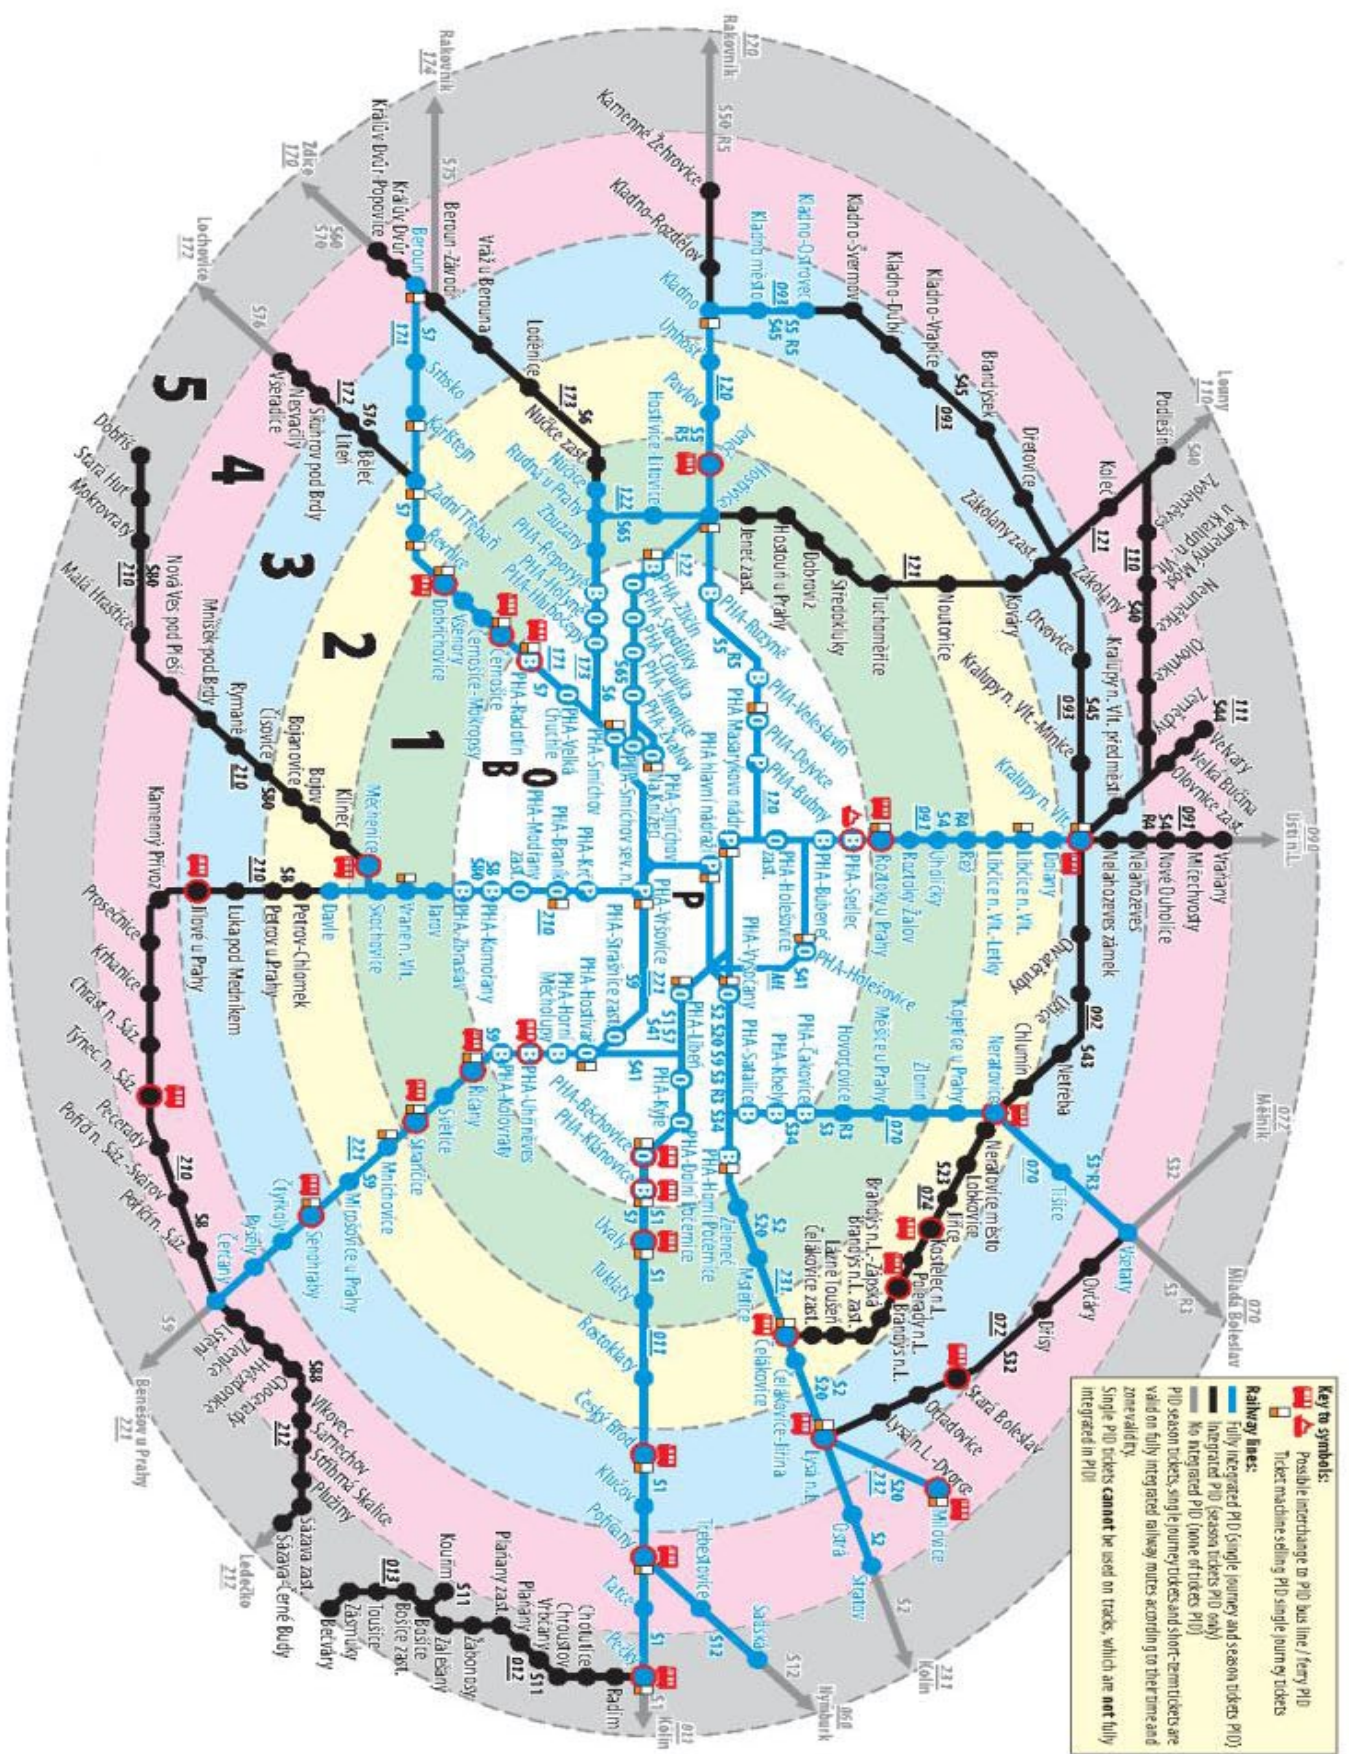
Key to symbols:
Possible interchange to PID bus line / ferry PID
Ticket machine selling PID single journey tickets
Railway lines:
Fully integrated PID (single journey and season tickets PID)
Integrated PID (season tickets PID only)
No integrated PID (none of tickets PID)
PID season tickets, single journey tickets and short-term tickets are valid on fully integrated railway routes according to their time and zone validity.
Single PID tickets cannot be used on tracks, which are not fully integrated in PID.

5
4
3
2
1
0
B
P

Rakovník 120
Rakovník 174
Žatec 170
Lochovice 172
Louny 110
Ústí n.L. 090
Mělník 072
Mladá Boleslav 070
Kolín 231
Nymburk 060
Kolín 011
Ledečko 212
Benešov u Prahy 221

Kamenné Žehrovice
Kladno-Rozdělov
Kladno-Ostrovec
Kladno město
Kladno
Kladno-Švermov
Kladno-Dubí
Kladno-Vrapice
Brandýsek
Dřetovice
Podlešín
Kralův Dvůr-Popovice
Králův Dvůr
Beroun
Beroun-Závodí
Vráž u Berouna
Loděnice
Nučice zast.
Unhošť
Pavlov
Jeneč
Hostivice
Hostivice-Litovice
Sitsko
Karlštejn
Zadní Třebaň
Řevnice
Dobřichovice
Všenory
Černošice-Mokropsy
Černošice
PHA-Radotín
PHA-Velká Chuchle
PHA-Smíchov
PHA-Smíchov sev. n.
PHA-Smíchov Na Knížecí
Nučice
Rudná u Prahy
Zbuzany
PHA-Řeporyje
PHA-Holyně
PHA-Hlubočepy
PHA-Zličín
PHA-Stodůlky
PHA-Cibulka
PHA-Jinonice
PHA-Žvahov
PHA-Ruzyně
PHA-Veleslavín
PHA-Dejvice
PHA-Bubny
PHA hlavní nádraží
PHA Masarykovo nádr.
Jeneč zast.
Hostouň u Prahy
Dobrovíz
Středokluky
Tuchoměřice
Noutonice
Kralupy n. Vlt.-Minice
Kralupy n. Vlt.
Kralupy n. Vlt. předměstí
Kolec
Zákolany zast.
Zákolany
Otvovice
Kováry
Zvoleněves
Kamenný Most u Kralup n. Vlt.
Neuměřice
Olovnice
Zeměchy
Vekary
Velká Bučina
Olovnice zast.
Vraňany
Mlčechvosty
Nové Ouholice
Nelahozeves
Nelahozeves zámek
Dolany
Libčice n. Vlt.
Libčice n. Vlt. - Letky
Řež
Úholičky
Roztoky-Žalov
Roztoky u Prahy
PHA-Sedlec
PHA-Podbaba
PHA-Holešovice zast.
PHA-Bubeneč
PHA-Holešovice
PHA-Vysočany
PHA-Libeň
PHA-Kyje
PHA-Čakovice
PHA-Kbely
PHA-Satalice
Máslovice
Zlonín
Kojetice u Prahy
Měšice u Prahy
Hovorčovice
Neratovice
Chlumín
Úžice
Kralupy n. Vlt.
Nelahozeves
Netřeba
Tišice
Všetaty
Ovčáry
Byšice
Stará Boleslav
Otradovice
Lysá n. L.-Dvorce
Neratovice město
Lobkovice
Jiřice
Kostelec n. L.
Brandýs n. L. zast.
Brandýs n. L.-Zápská
Lázně Toušeň
Čelákovice zast.
Čelákovice
Čelákovice-Jiřina
Lysá n. L.
Milovice
Stratov
Ostrá
Sadská
Tatce
Pečky
Tetětovice
Poříčany
Klučov
Český Brod
Rostoklaty
Tuklaty
Úvaly
PHA-Horní Počernice
PHA-Dolní Počernice
Zeleneč
Mstětice
PHA-Běchovice
PHA-Klánovice
PHA-Úhříněves
PHA-Kolovraty
Říčany
Světice
Strančice
Mnichovice
Mirošovice u Prahy
Senohraby
Čtyřkoly
Pyšely
Čerčany
PHA-Hostivař
PHA-Horní Měcholupy
PHA-Strašnice zast.
PHA-Vršovice
PHA-Krč
PHA-Braník
PHA-Modřany zast.
PHA-Komořany
PHA-Zbraslav
Jarov
Vrané n. Vlt.
Skochovice
Davle
Měchenice
Klínec
Bojov
Bojanovice
Čisovice
Rymaně
Mníšek pod Brdy
Nová Ves pod Pleší
Malá Hraštice
Mokrovraty
Stará Huť
Dobříš
Všeradice
Nesvačily
Skuhrov pod Brdy
Liteň
Běleč
Petrov u Prahy
Petrov-Chlomek
Luka pod Medníkem
Jílové u Prahy
Kamenný Přívoz
Prosečnice
Krhanice
Chrást n. Sáz.
Týnec n. Sáz.
Pecerady
Poříčí n. Sáz.-Stářov
Poříčí n. Sáz.
Ledce
Čerčany
Zlenice
Hvězdonice
Chocerady
Vlkovec
Samechov
Stříbrná Skalice
Pyšely
Sázava zast.
Sázava-Černé Budy
Kouřim
Bečváry
Zásmuky
Toušice
Bošice zast.
Bošice
Žabonosy
Zalešany
Plaňany zast.
Plaňany
Vrbčany
Chrouštov
Choťulice
Radim
Kolín

S1 S2 S3 S4 S5 S6 S7 S8 S9 S11 S12 S20 S23 S32 S34 S40 S41 S43 S44 S45 S50 S65 S70 S75 S76 S80 S88 R3 R4 R5
011 012 013 060 070 072 074 090 091 092 093 110 111 120 121 122 171 172 173 210 212 221 222 231 232